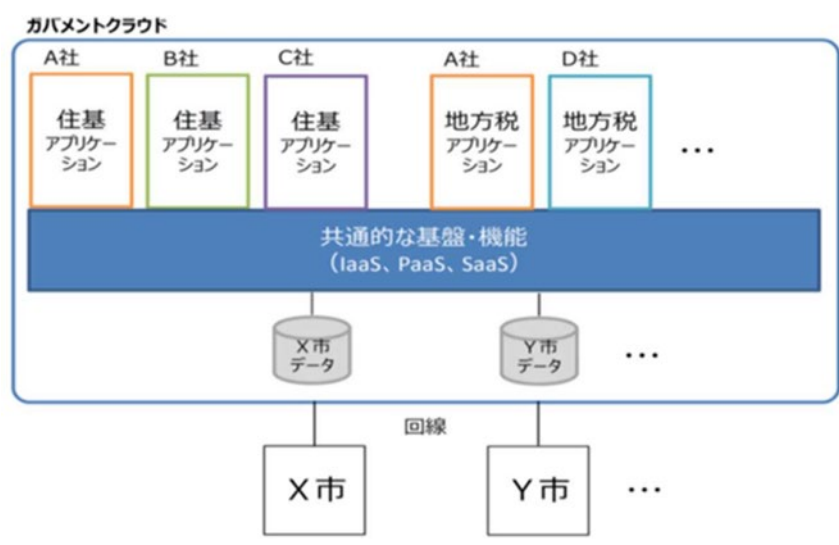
ガバメントクラウド

A社
住基
アプリケーション

B社
住基
アプリケーション

C社
住基
アプリケーション

A社
地方税
アプリケーション

D社
地方税
アプリケーション

…

共通的な基盤・機能
（IaaS、PaaS、SaaS）

X市
データ

Y市
データ

…

回線

X市

Y市

…